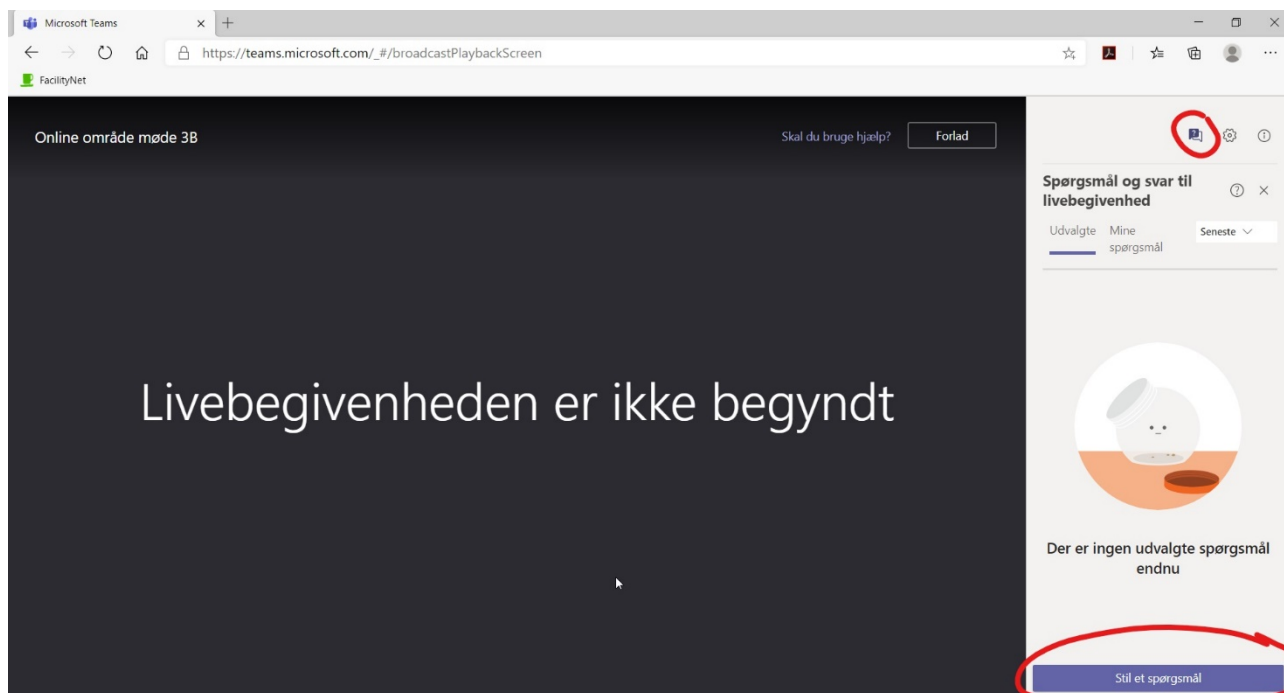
Microsoft Teams

https://teams.microsoft.com/_#/broadcastPlaybackScreen

FacilityNet

Online område møde 3B

Skal du bruge hjælp?

Forlad

Livebegivenheden er ikke begyndt

Spørgsmål og svar til livebegivenhed

Udvalgte

Mine spørgsmål

Seneste

Der er ingen udvalgte spørgsmål endnu

Stil et spørgsmål